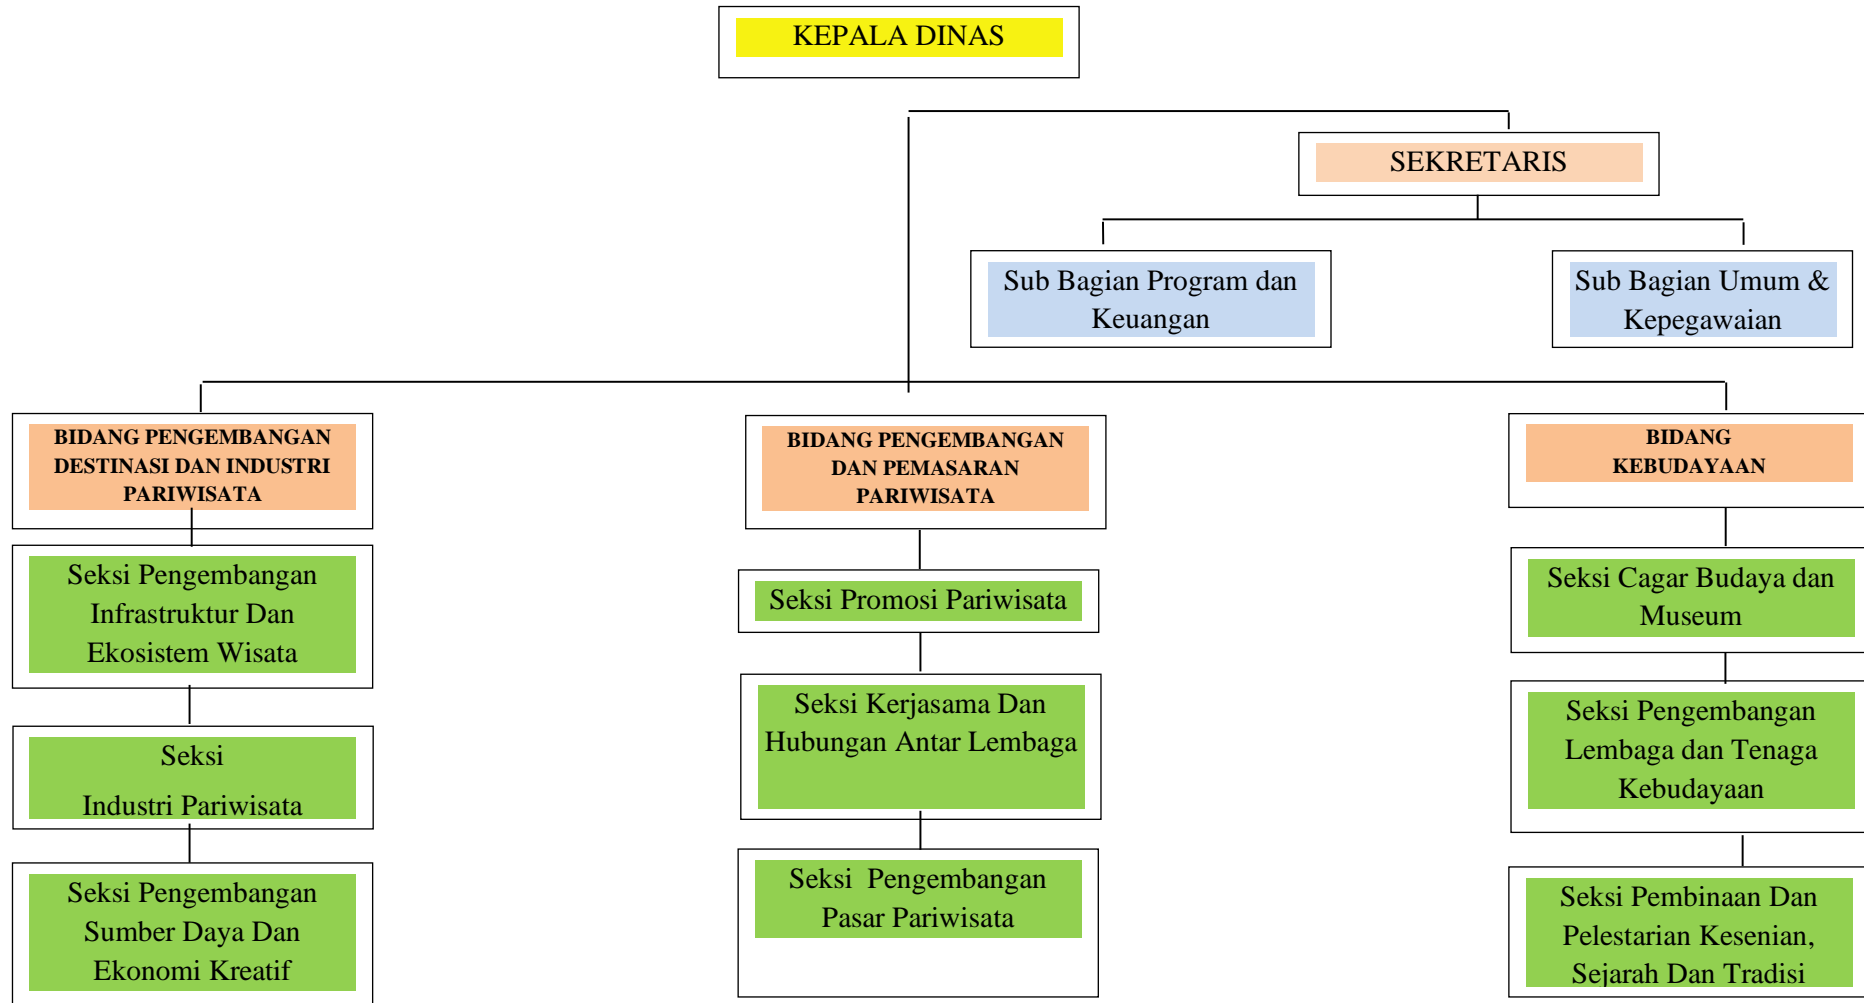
KEPALA DINAS

SEKRETARIS

Sub Bagian Program dan Keuangan

Sub Bagian Umum & Kepegawaian

BIDANG PENGEMBANGAN DESTINASI DAN INDUSTRI PARIWISATA

Seksi Pengembangan Infrastruktur Dan Ekosistem Wisata

Seksi Industri Pariwisata

Seksi Pengembangan Sumber Daya Dan Ekonomi Kreatif

BIDANG PENGEMBANGAN DAN PEMASARAN PARIWISATA

Seksi Promosi Pariwisata

Seksi Kerjasama Dan Hubungan Antar Lembaga

Seksi Pengembangan Pasar Pariwisata

BIDANG KEBUDAYAAN

Seksi Cagar Budaya dan Museum

Seksi Pengembangan Lembaga dan Tenaga Kebudayaan

Seksi Pembinaan Dan Pelestarian Kesenian, Sejarah Dan Tradisi